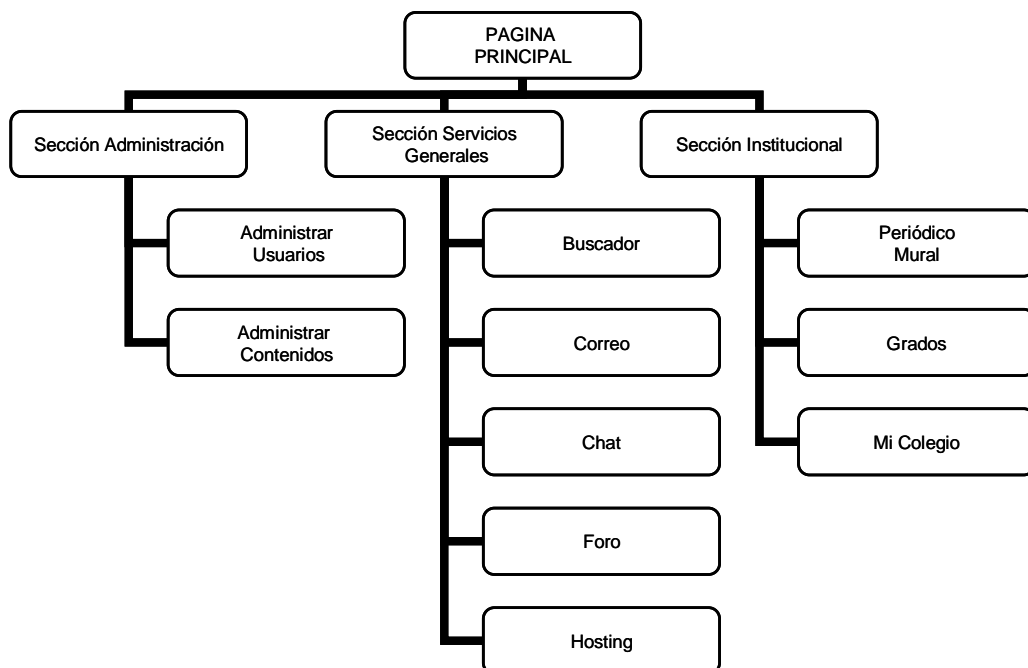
PAGINA PRINCIPAL

Sección Administración

Administrar Usuarios

Administrar Contenidos

Sección Servicios Generales

Buscador

Correo

Chat

Foro

Hosting

Sección Institucional

Periódico Mural

Grados

Mi Colegio